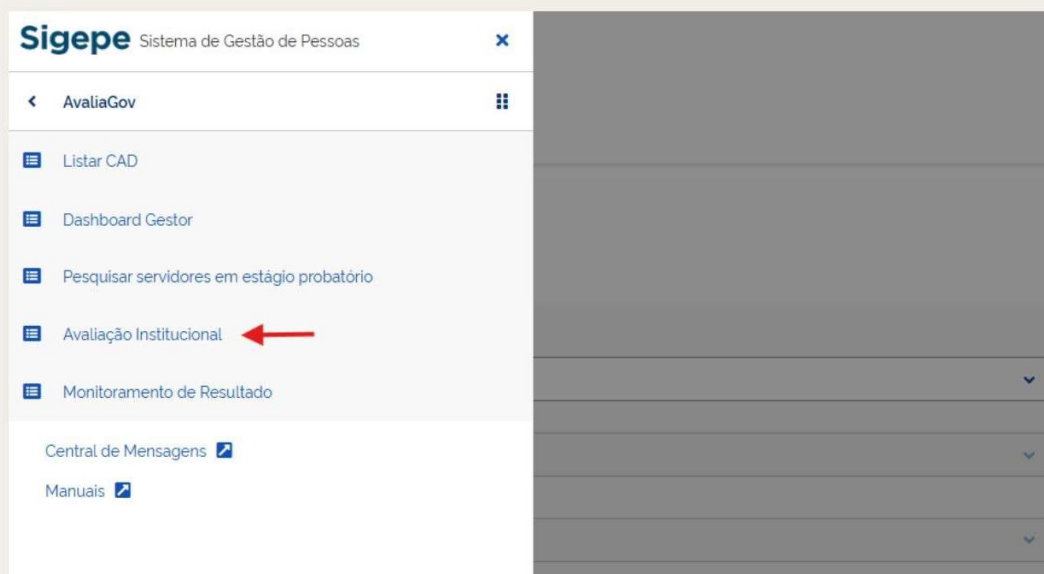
Sigepe Sistema de Gestão de Pessoas

AvaliaGov

Listar CAD

Dashboard Gestor

Pesquisar servidores em estágio probatório

Avaliação Institucional

Monitoramento de Resultado

Central de Mensagens

Manuais